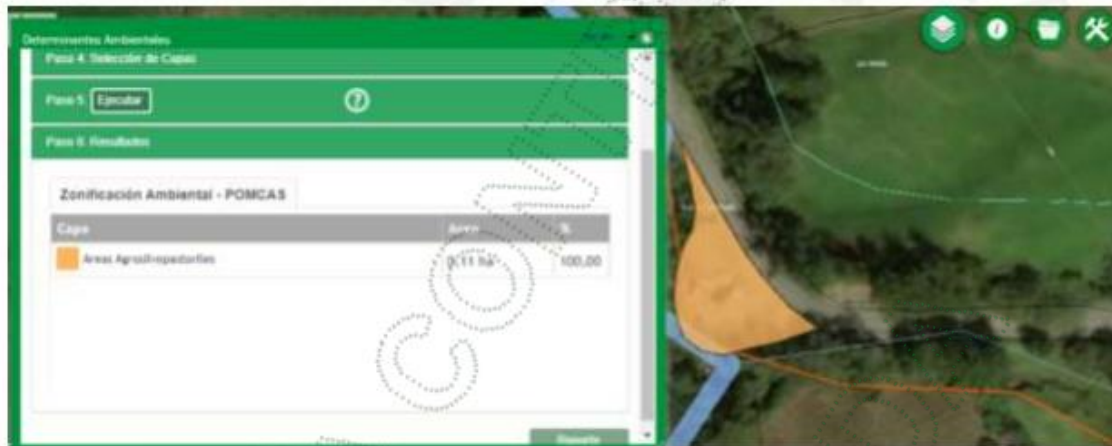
Determinantes Ambientales

Paso 4. Selección de Capas

Paso 5. Ejecutar

Paso 6. Resultados

Zonificación Ambiental - POMCAS

| Capa | Area | % |
|---|---|---|
| Areas Agrosilvopastoriles | 0,11 ha | 100,00 |

Reporte